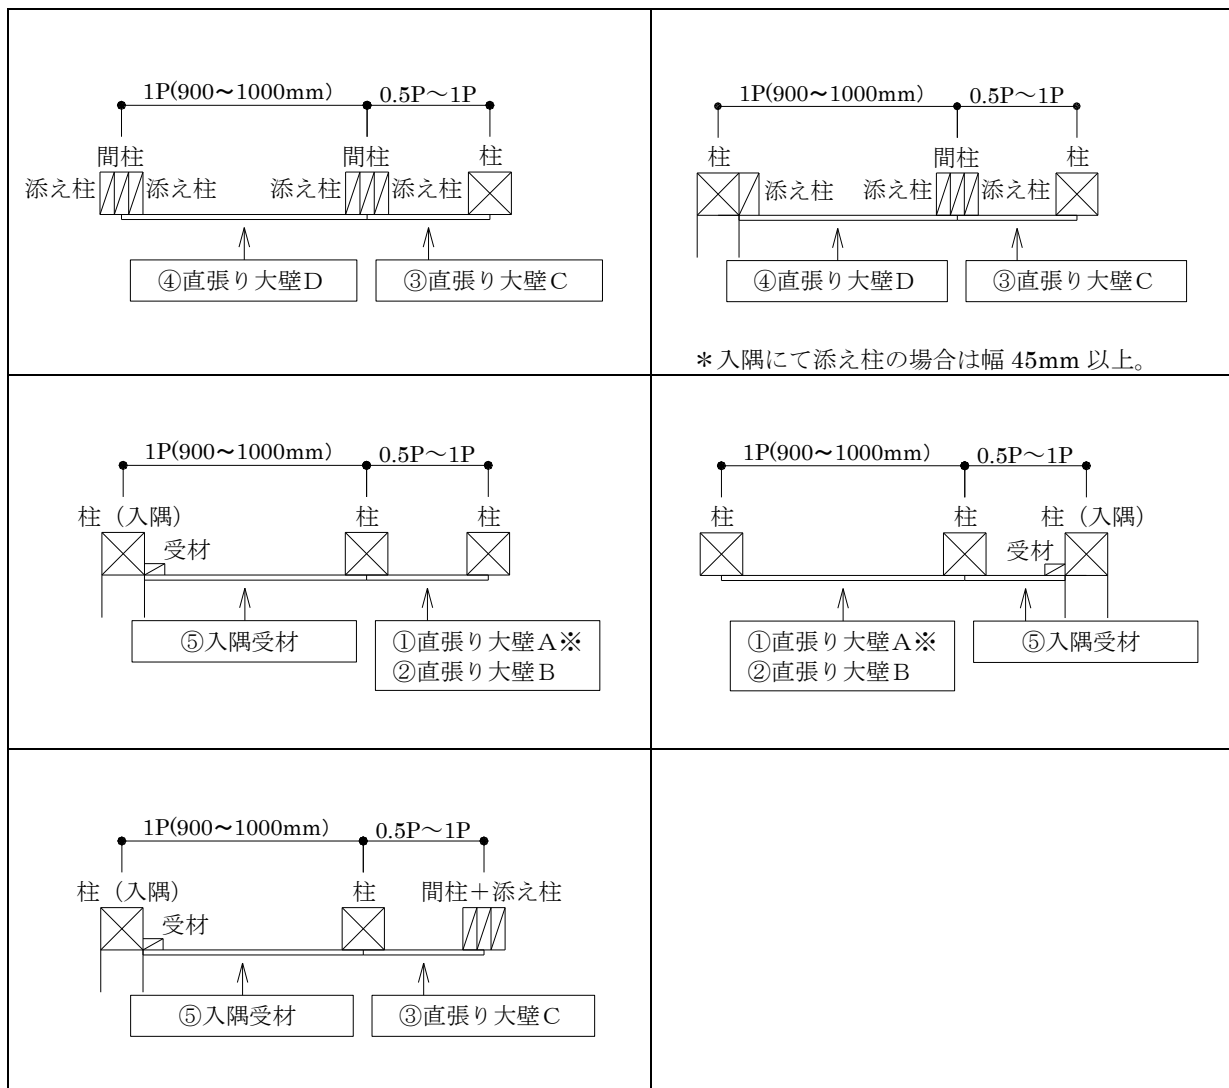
1P(900〜1000mm) 0.5P〜1P

間柱 間柱 柱

添え柱 添え柱 添え柱 添え柱

④直張り大壁D ③直張り大壁C

1P(900〜1000mm) 0.5P〜1P

柱 間柱 柱

添え柱 添え柱 添え柱

④直張り大壁D ③直張り大壁C

＊入隅にて添え柱の場合は幅 45mm 以上。

1P(900〜1000mm) 0.5P〜1P

柱（入隅） 柱 柱

受材

⑤入隅受材 ①直張り大壁A※ ②直張り大壁B

1P(900〜1000mm) 0.5P〜1P

柱 柱 柱（入隅）

受材

①直張り大壁A※ ②直張り大壁B ⑤入隅受材

1P(900〜1000mm) 0.5P〜1P

柱（入隅） 柱 間柱＋添え柱

受材

⑤入隅受材 ③直張り大壁C